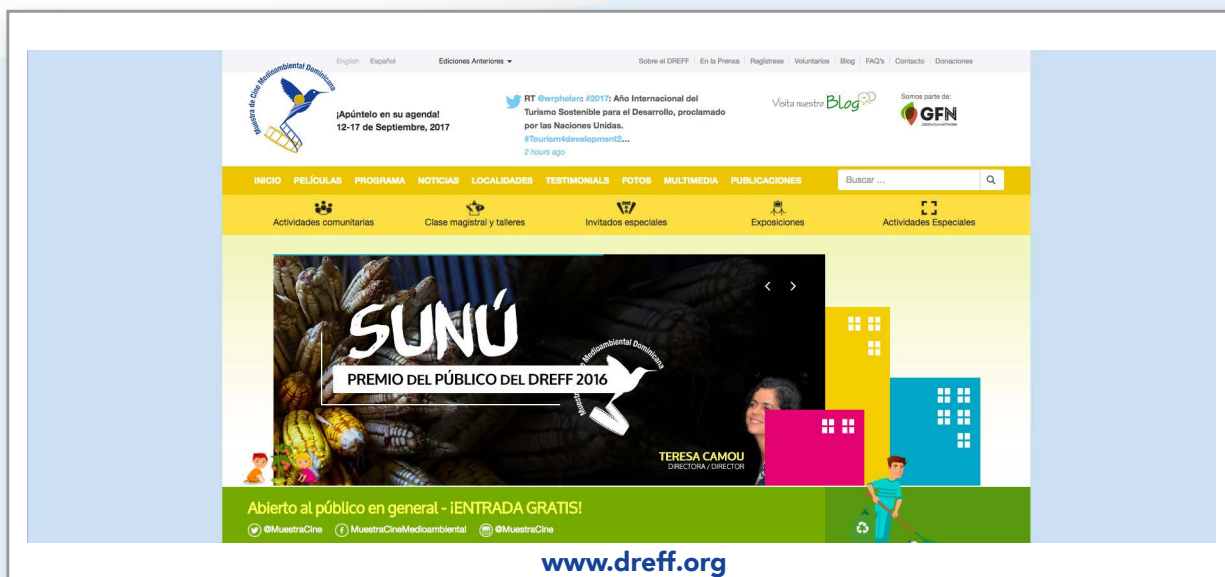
English | Español Ediciones Anteriores ▾ Sobre el DREFF | En la Prensa | Regístrese | Voluntarios | Blog | FAQ's | Contacto | Donaciones

Muestra de Cine Medioambiental Dominicana

¡Apúntelo en su agenda!
12-17 de Septiembre, 2017

RT @wrphelan: #2017: Año Internacional del Turismo Sostenible para el Desarrollo, proclamado por las Naciones Unidas. #Tourism4development2...
2 hours ago

Visita nuestro Blog

Somos parte de:
GFN

INICIO PELÍCULAS PROGRAMA NOTICIAS LOCALIDADES TESTIMONIALS FOTOS MULTIMEDIA PUBLICACIONES

Buscar ...

Actividades comunitarias Clase magistral y talleres Invitados especiales Exposiciones Actividades Especiales

SUNÚ

PREMIO DEL PÚBLICO DEL DREFF 2016

Muestra de Cine Medioambiental Dominicana

TERESA CAMOU
DIRECTORA / DIRECTOR

Abierto al público en general - ¡ENTRADA GRATIS!

@MuestraCine MuestraCineMedioambiental @MuestraCine

www.dreff.org